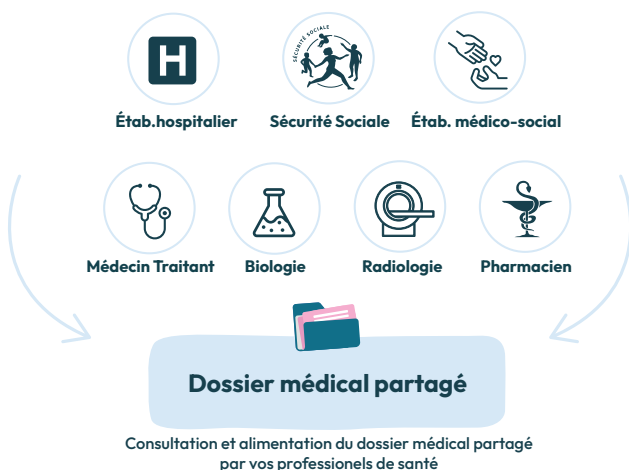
H

SÉCURITÉ SOCIALE

Étab.hospitalier

Sécurité Sociale

Étab. médico-social

Médecin Traitant

Biologie

Radiologie

Pharmacien

Dossier médical partagé

Consultation et alimentation du dossier médical partagé par vos professionels de santé